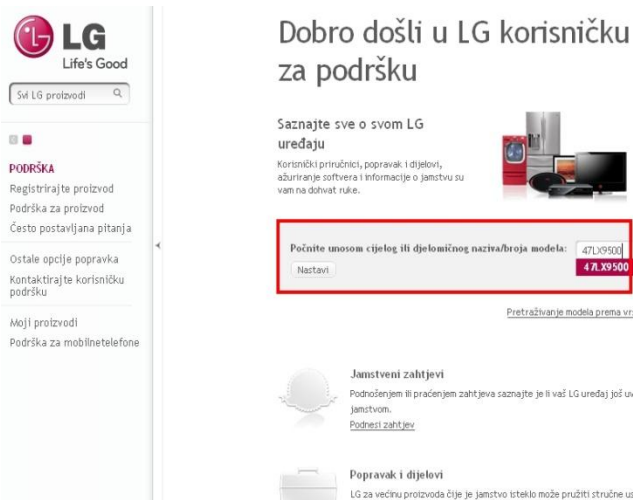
LG
Life's Good

Svi LG proizvodi

PODRŠKA
Registrirajte proizvod
Podrška za proizvod
Često postavljana pitanja

Ostale opcije popravka
Kontaktirajte korisničku podršku

Moji proizvodi
Podrška za mobilnetelefone

Dobro došli u LG korisničku
za podršku

Saznajte sve o svom LG uređaju
Korisnički priručnici, popravak i dijelovi, ažuriranje softvera i informacije o jamstvu su vam na dohvat ruke.

Počnite unosom cijelog ili djelomičnog naziva/broja modela: 47LX9500
47LX9500
Nastavi

Pretraživanje modela prema vr

Jamstveni zahtjevi
Podnošenjem ili praćenjem zahtjeva saznajte je li vaš LG uređaj još u jamstvom.
Podnesi zahtjev

Popravak i dijelovi
LG za većinu proizvoda čije je jamstvo isteklo može pružiti stručne u